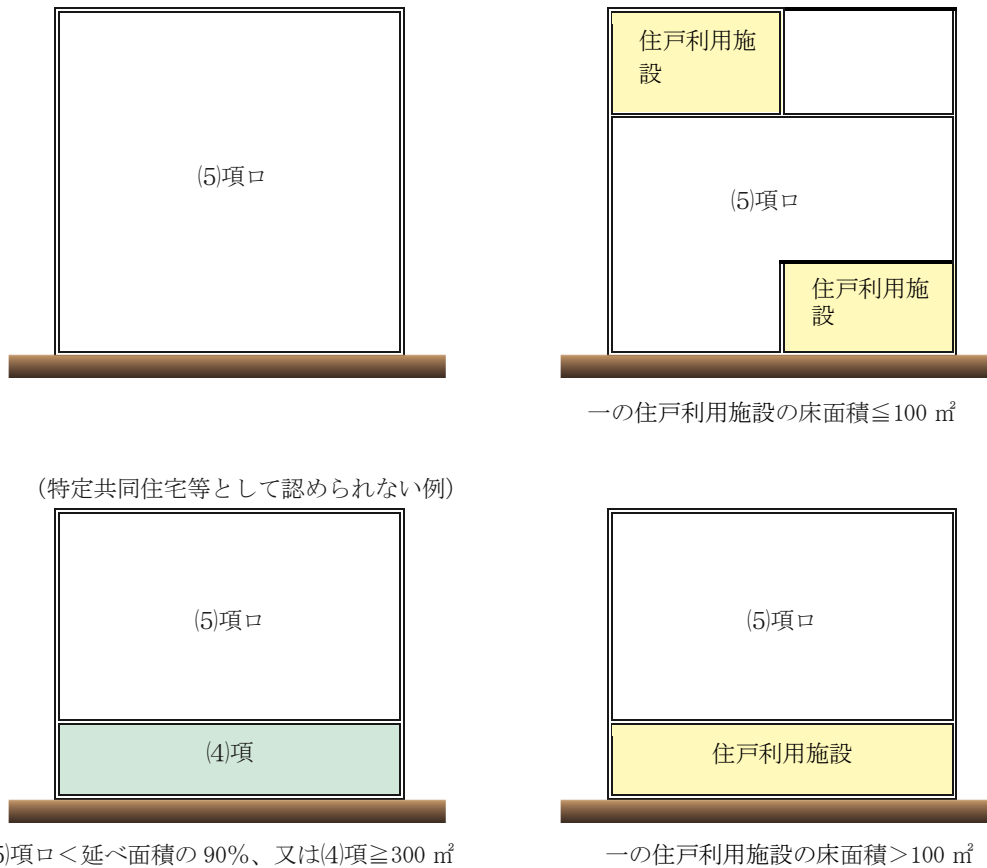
⑸項ロ

住戸利用施設

⑸項ロ

住戸利用施設

一の住戸利用施設の床面積≦100 ㎡

（特定共同住宅等として認められない例）

⑸項ロ

⑷項

⑸項ロ＜延べ面積の 90%、又は⑷項≧300 ㎡

⑸項ロ

住戸利用施設

一の住戸利用施設の床面積＞100 ㎡